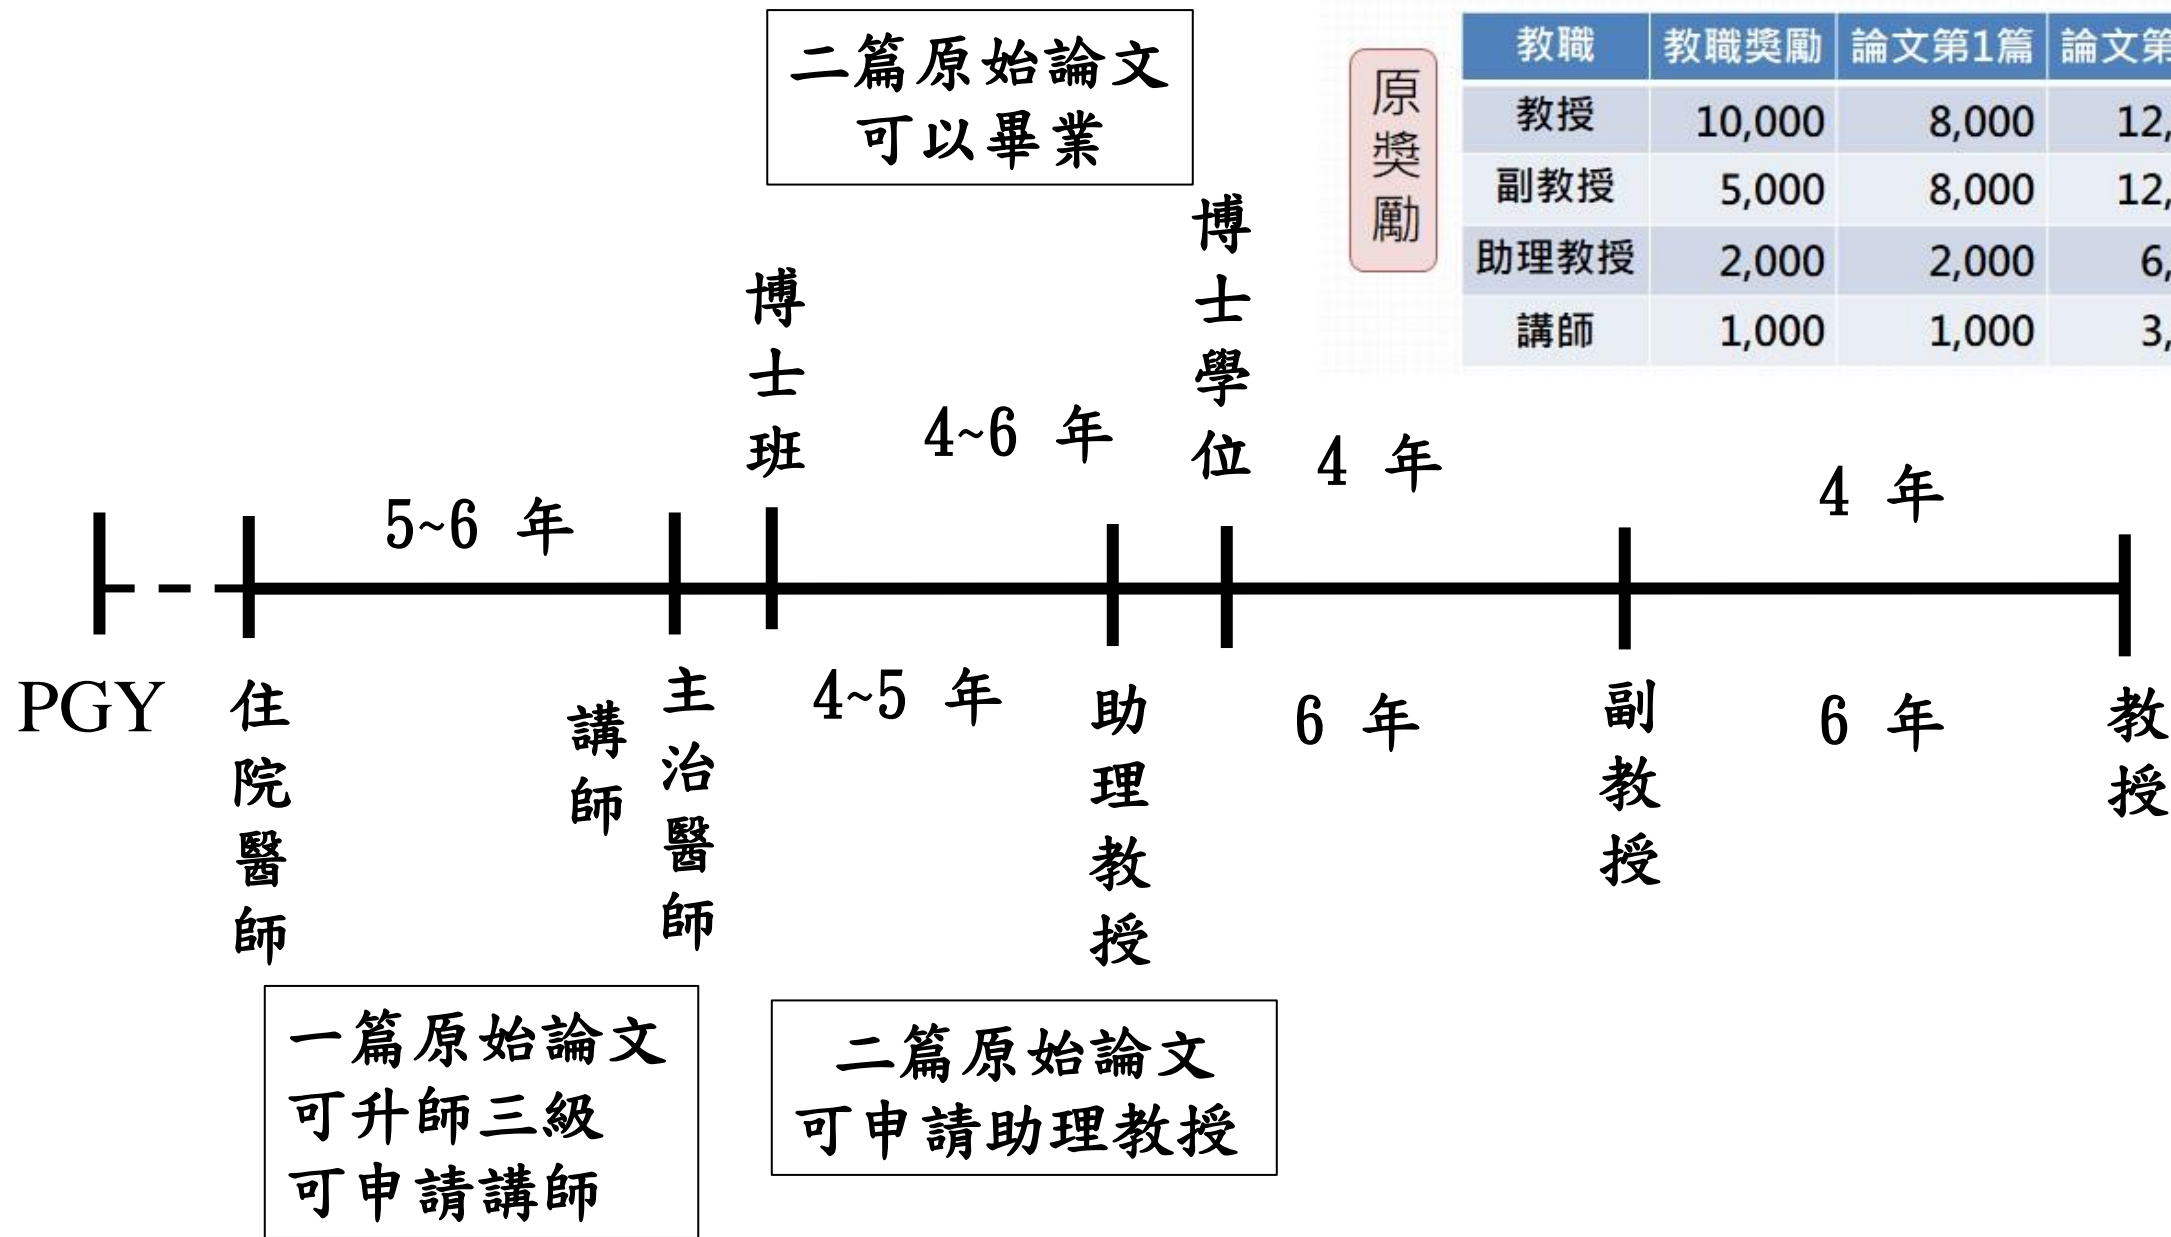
二篇原始論文
可以畢業

原獎勵

| 教職 | 教職獎勵 | 論文第1篇 | 論文第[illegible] |
|---|---|---|---|
| 教授 | 10,000 | 8,000 | 12,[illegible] |
| 副教授 | 5,000 | 8,000 | 12,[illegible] |
| 助理教授 | 2,000 | 2,000 | 6,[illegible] |
| 講師 | 1,000 | 1,000 | 3,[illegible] |

博士班

4~6 年

博士學位

4 年

4 年

5~6 年

PGY

住院醫師

講師

主治醫師

4~5 年

助理教授

6 年

副教授

6 年

教授

一篇原始論文
可升師三級
可申請講師

二篇原始論文
可申請助理教授